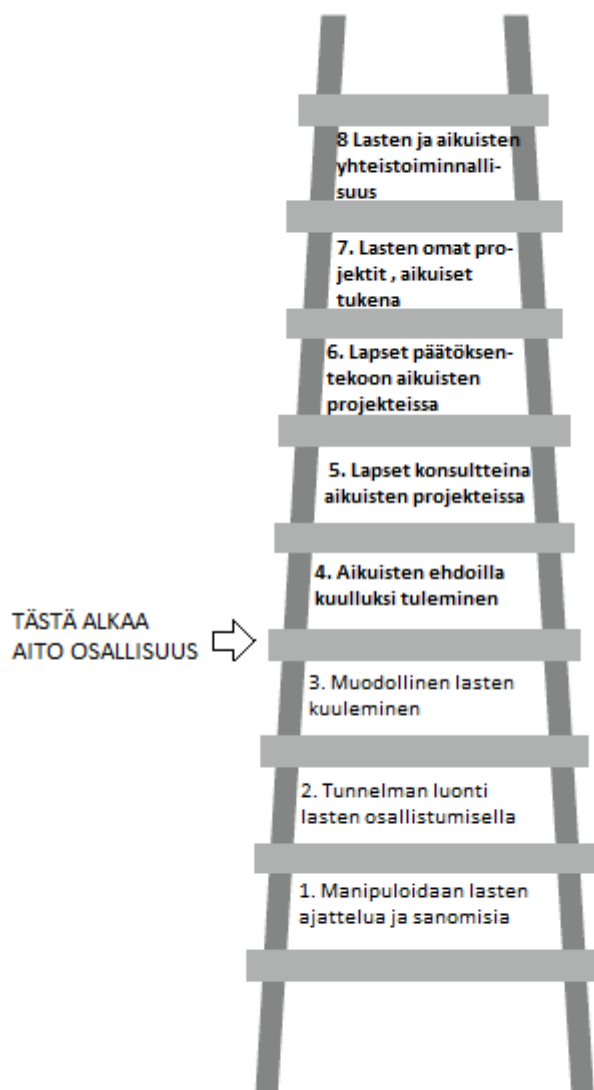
8 Lasten ja aikuisten yhteistoiminnallisuus

7. Lasten omat projektit , aikuiset tukena

6. Lapset päätöksentekoon aikuisten projekteissa

5. Lapset konsultteina aikuisten projekteissa

4. Aikuisten ehdoilla kuulluksi tuleminen

TÄSTÄ ALKAA AITO OSALLISUUS

3. Muodollinen lasten kuuleminen

2. Tunnelman luonti lasten osallistumisella

1. Manipuloidaan lasten ajattelua ja sanomisia